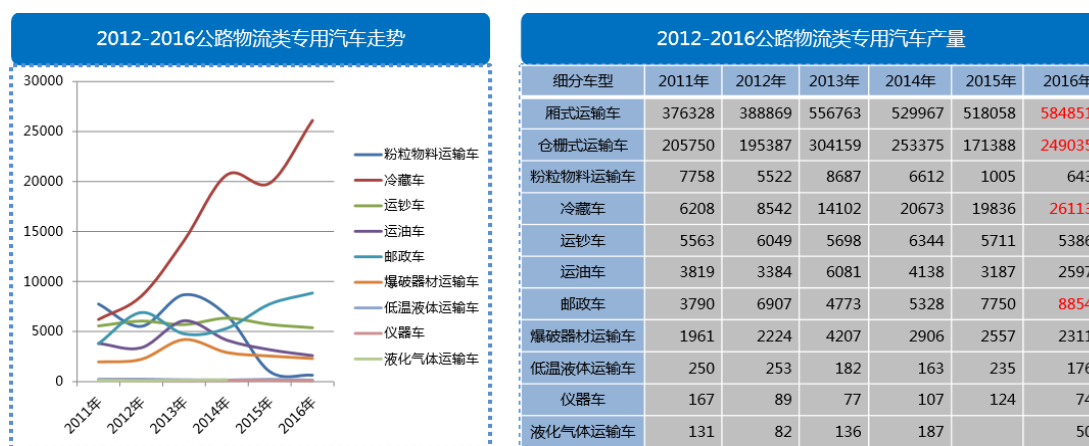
2012-2016公路物流类专用汽车走势

30000
25000
20000
15000
10000
5000
0

2011年 2012年 2013年 2014年 2015年 2016年

粉粒物料运输车
冷藏车
运钞车
运油车
邮政车
爆破器材运输车
低温液体运输车
仪器车
液化气体运输车

2012-2016公路物流类专用汽车产量

| 细分车型 | 2011年 | 2012年 | 2013年 | 2014年 | 2015年 | 2016年 |
|---|---|---|---|---|---|---|
| 厢式运输车 | 376328 | 388869 | 556763 | 529967 | 518058 | 584851 |
| 仓栅式运输车 | 205750 | 195387 | 304159 | 253375 | 171388 | 249035 |
| 粉粒物料运输车 | 7758 | 5522 | 8687 | 6612 | 1005 | 643 |
| 冷藏车 | 6208 | 8542 | 14102 | 20673 | 19836 | 26113 |
| 运钞车 | 5563 | 6049 | 5698 | 6344 | 5711 | 5386 |
| 运油车 | 3819 | 3384 | 6081 | 4138 | 3187 | 2597 |
| 邮政车 | 3790 | 6907 | 4773 | 5328 | 7750 | 8854 |
| 爆破器材运输车 | 1961 | 2224 | 4207 | 2906 | 2557 | 2311 |
| 低温液体运输车 | 250 | 253 | 182 | 163 | 235 | 176 |
| 仪器车 | 167 | 89 | 77 | 107 | 124 | 74 |
| 液化气体运输车 | 131 | 82 | 136 | 187 | | 50 |